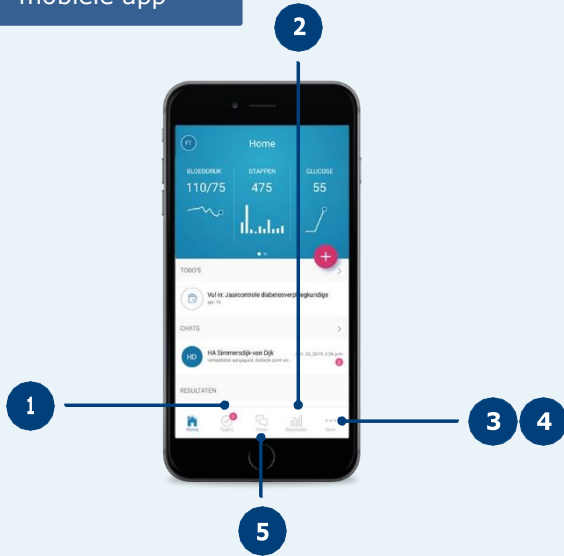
mobiele app

2

FT Home

BLOEDDRUK 110/75
STAPPEN 475
GLUCOSE 55

+

TODO'S

Vul in: Jaarcontrole diabetesverpleegkundige

CHATS

HD HA Simmersdijk-van Dijk
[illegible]

RESULTATEN

1

3 4

Home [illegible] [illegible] Resultaten Meer

5